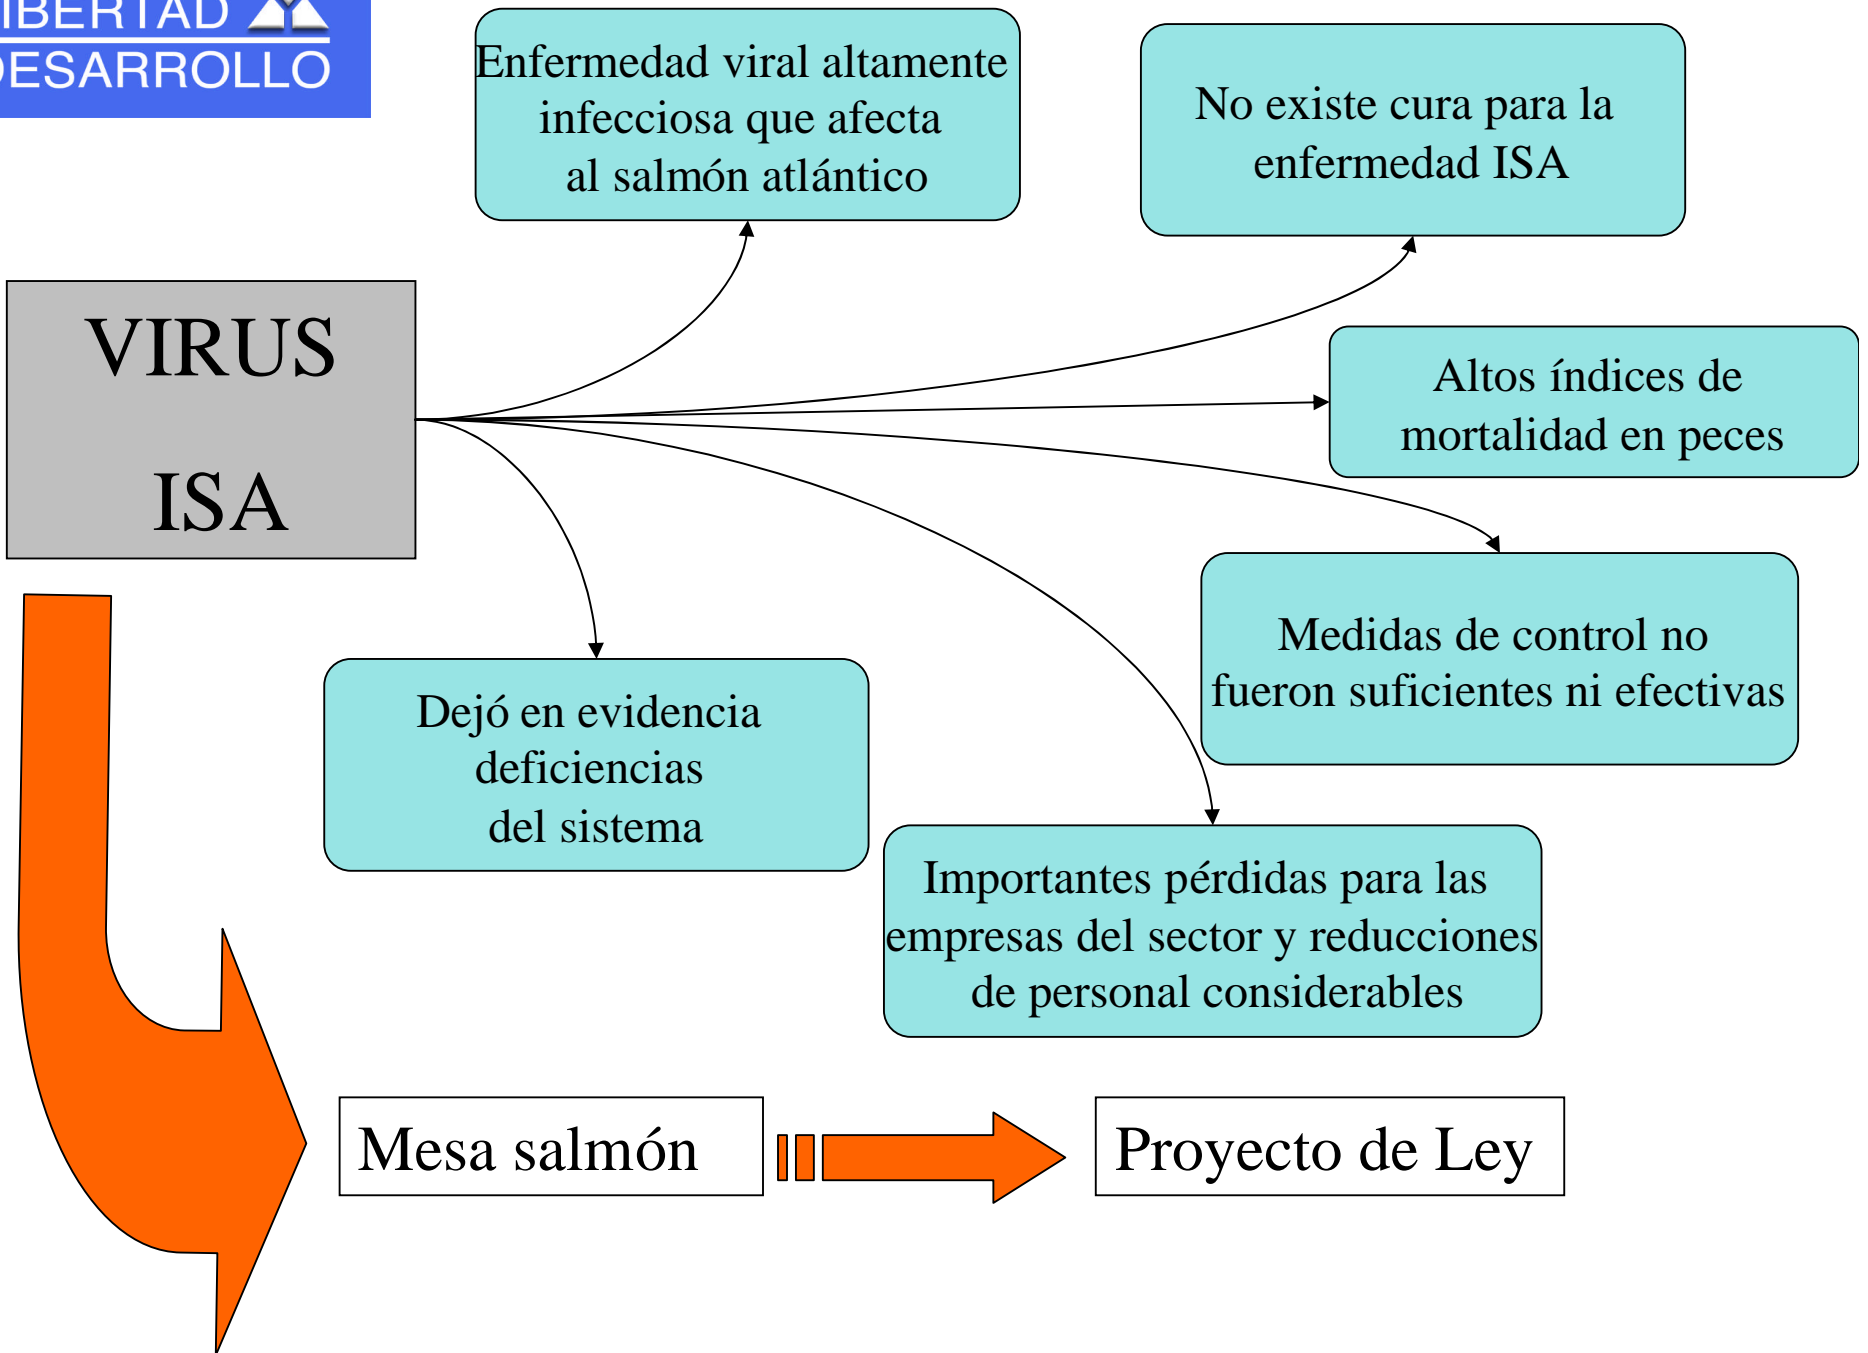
IBERTAD
DESARROLLO

Enfermedad viral altamente infecciosa que afecta al salmón atlántico

No existe cura para la enfermedad ISA

VIRUS

ISA

Altos índices de mortalidad en peces

Medidas de control no fueron suficientes ni efectivas

Dejó en evidencia deficiencias del sistema

Importantes pérdidas para las empresas del sector y reducciones de personal considerables

Mesa salmón

Proyecto de Ley